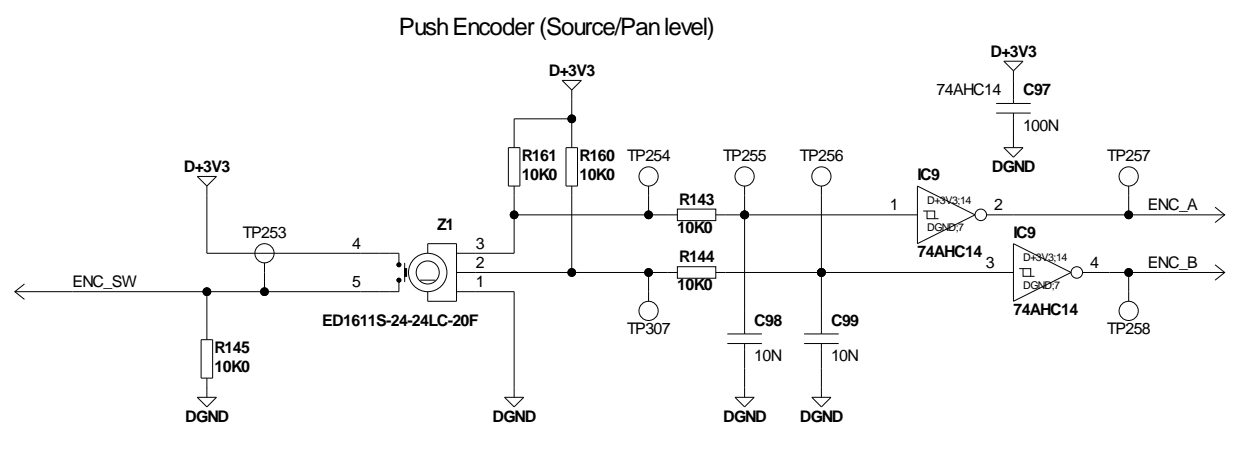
Push Encoder (Source/Pan level)

D+3V3
74AHC14 C97
100N
DGND

D+3V3

R161 10K0
R160 10K0
TP254
TP255
TP256
TP257
IC9
D+3V3
TP253
4
3
Z1
2
5
1
R143 10K0
1
D+3V3;14
DGND;7
2
ENC_A
74AHC14
IC9
R144 10K0
3
D+3V3;14
DGND;7
4
ENC_B
74AHC14
ENC_SW
ED1611S-24-24LC-20F
TP307
C98
10N
C99
10N
TP258
R145
10K0
DGND
DGND
DGND
DGND